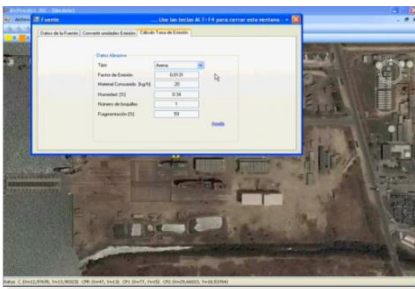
Fuente ... Use las teclas Alt + F4 para cerrar esta ventana ...

Datos de la Fuente | Convertir unidades Emisión | Calcular Tasa de Emisión

Datos Abrasivo

Tipo: Arena

Factor de Emisión: 0.0131

Material Consumido [kg/h]: 20

Humedad [%]: 0.34

Número de boquillas: 1

Fragmentación [%]: 50

Ayuda

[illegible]